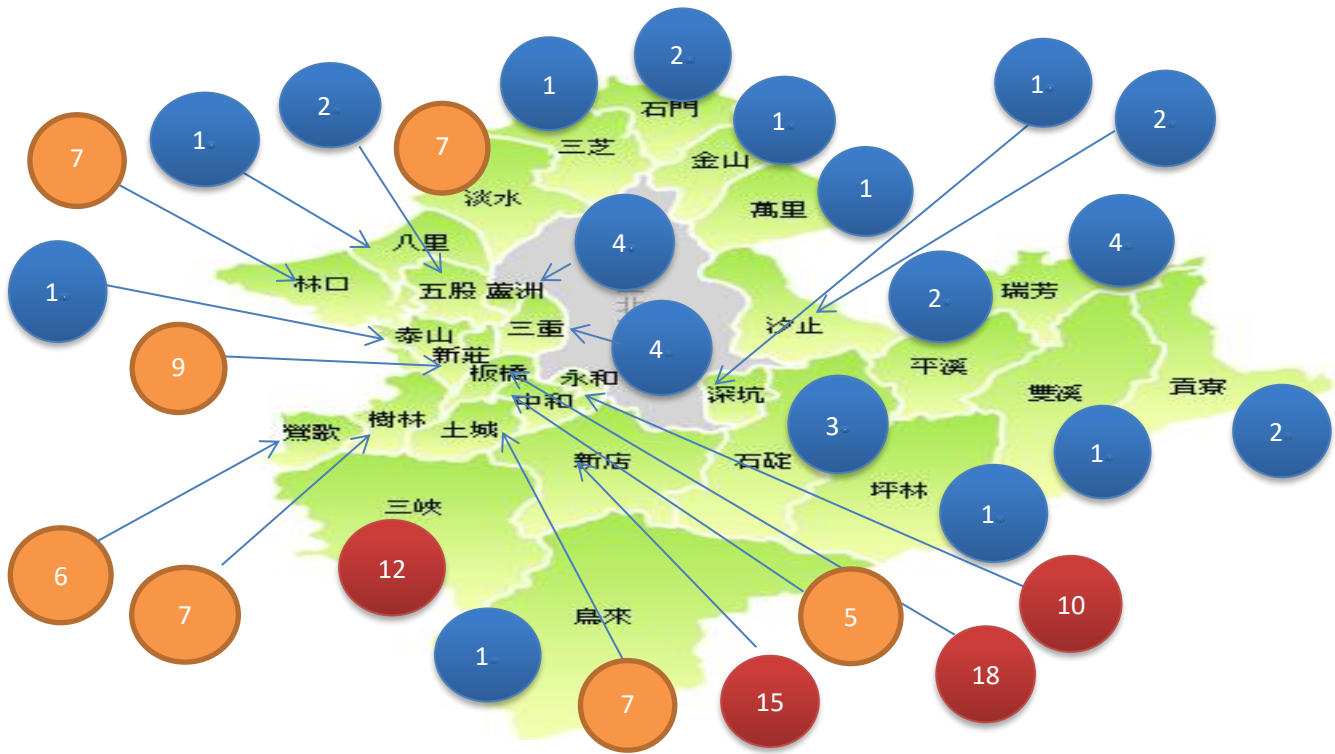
1
2
石門
1
三芝
1
2
7
7
1
金山
淡水
1
萬里
1
2
八里
4
4
林口
五股 蘆洲
1
2
瑞芳
泰山
三重
4
汐止
9
新莊
平溪
板橋
永和
深坑
雙溪
貢寮
中和
3
鶯歌
樹林
土城
1
2
石碇
新店
坪林
三峽
1
12
6
7
10
5
烏來
1
18
7
15